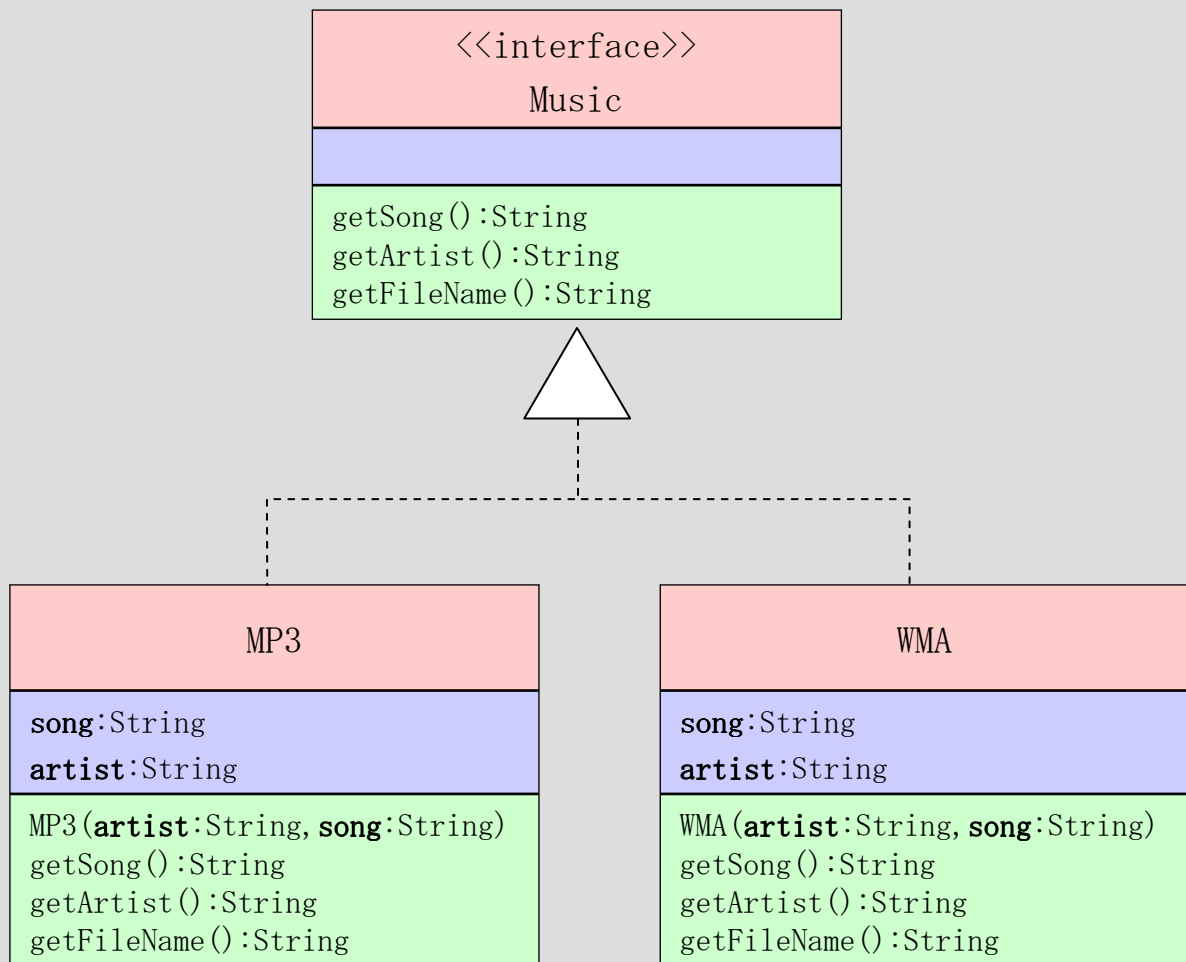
<<interface>>
Music

getSong():String
getArtist():String
getFileName():String

MP3

song:String
artist:String

MP3(artist:String, song:String)
getSong():String
getArtist():String
getFileName():String

WMA

song:String
artist:String

WMA(artist:String, song:String)
getSong():String
getArtist():String
getFileName():String